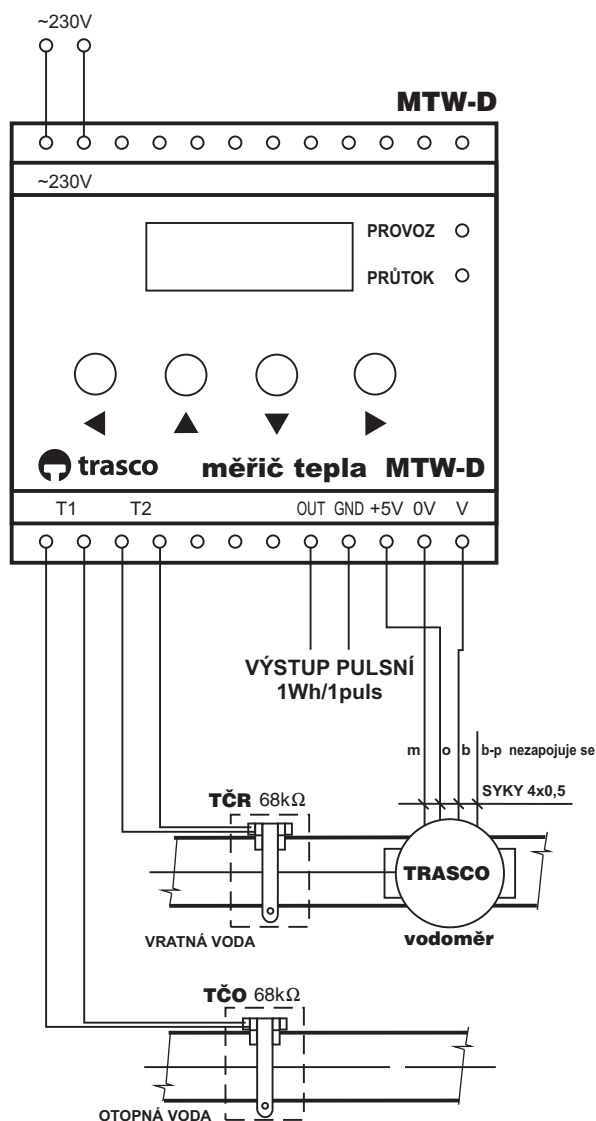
~230V

MTW-D

~230V

PROVOZ

PRŮTOK

trasco měřič tepla MTW-D

T1 T2 OUT GND +5V 0V V

VÝSTUP PULSNÍ
1Wh/1puls

m o b b-p nezapojuje se

SYKY 4x0,5

TČR 68k$\Omega$

TRASCO

VRATNÁ VODA

vodoměr

TČO 68k$\Omega$

OTOPNÁ VODA